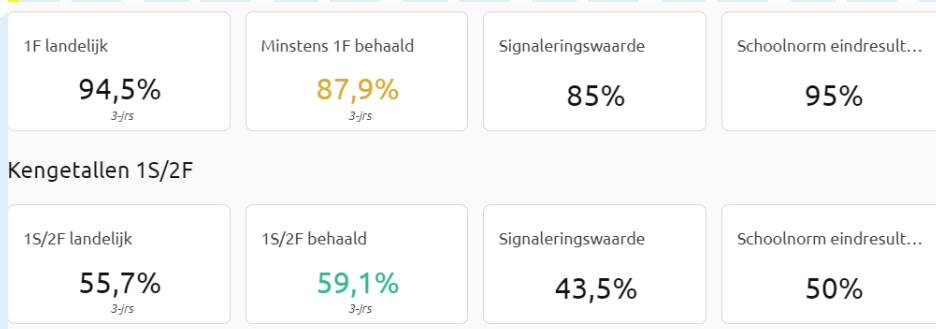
1F landelijk
94,5%
3-jrs

Minstens 1F behaald
87,9%
3-jrs

Signaleringswaarde
85%

Schoolnorm eindresult…
95%

Kengetallen 1S/2F

1S/2F landelijk
55,7%
3-jrs

1S/2F behaald
59,1%
3-jrs

Signaleringswaarde
43,5%

Schoolnorm eindresult…
50%